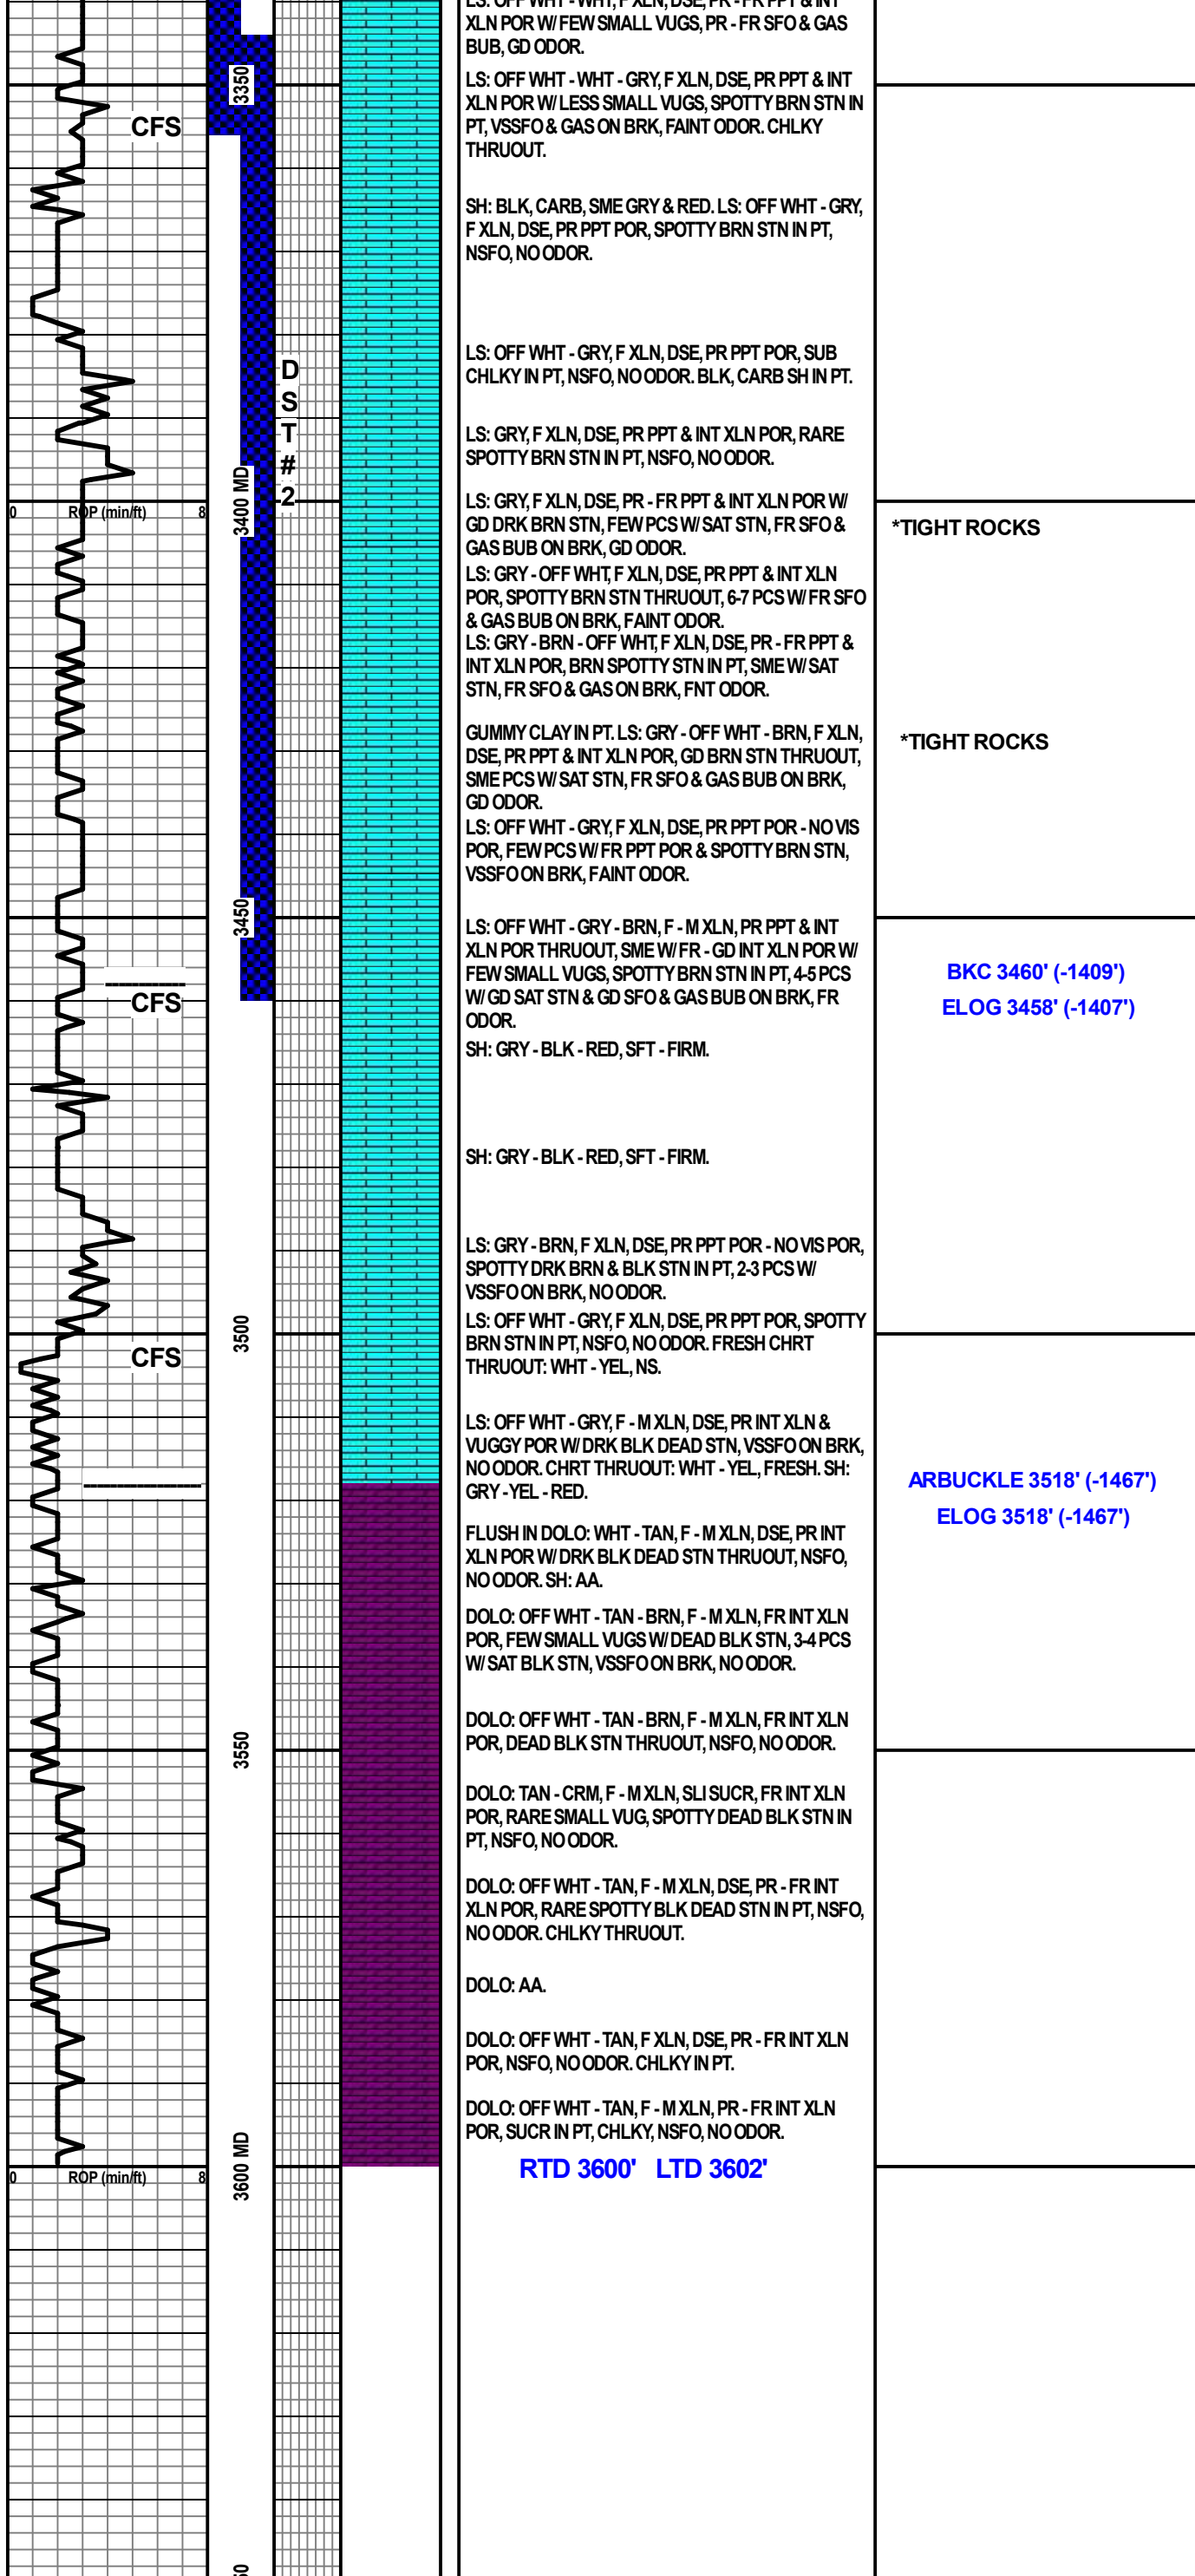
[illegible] XLN POR W/ FEW SMALL VUGS, PR - FR SFO & GAS BUB, GD ODOR.

LS: OFF WHT - WHT - GRY, F XLN, DSE, PR PPT & INT XLN POR W/ LESS SMALL VUGS, SPOTTY BRN STN IN PT, VSSFO & GAS ON BRK, FAINT ODOR. CHLKY THRUOUT.

SH: BLK, CARB, SME GRY & RED. LS: OFF WHT - GRY, F XLN, DSE, PR PPT POR, SPOTTY BRN STN IN PT, NSFO, NO ODOR.

LS: OFF WHT - GRY, F XLN, DSE, PR PPT POR, SUB CHLKY IN PT, NSFO, NO ODOR. BLK, CARB SH IN PT.

LS: GRY, F XLN, DSE, PR PPT & INT XLN POR, RARE SPOTTY BRN STN IN PT, NSFO, NO ODOR.

LS: GRY, F XLN, DSE, PR - FR PPT & INT XLN POR W/ GD DRK BRN STN, FEW PCS W/ SAT STN, FR SFO & GAS BUB ON BRK, GD ODOR.
LS: GRY - OFF WHT, F XLN, DSE, PR PPT & INT XLN POR, SPOTTY BRN STN THRUOUT, 6-7 PCS W/ FR SFO & GAS BUB ON BRK, FAINT ODOR.
LS: GRY - BRN - OFF WHT, F XLN, DSE, PR - FR PPT & INT XLN POR, BRN SPOTTY STN IN PT, SME W/ SAT STN, FR SFO & GAS ON BRK, FNT ODOR.

GUMMY CLAY IN PT. LS: GRY - OFF WHT - BRN, F XLN, DSE, PR PPT & INT XLN POR, GD BRN STN THRUOUT, SME PCS W/ SAT STN, FR SFO & GAS BUB ON BRK, GD ODOR.
LS: OFF WHT - GRY, F XLN, DSE, PR PPT POR - NO VIS POR, FEW PCS W/ FR PPT POR & SPOTTY BRN STN, VSSFO ON BRK, FAINT ODOR.

LS: OFF WHT - GRY - BRN, F - M XLN, PR PPT & INT XLN POR THRUOUT, SME W/ FR - GD INT XLN POR W/ FEW SMALL VUGS, SPOTTY BRN STN IN PT, 4-5 PCS W/ GD SAT STN & GD SFO & GAS BUB ON BRK, FR ODOR.
SH: GRY - BLK - RED, SFT - FIRM.

SH: GRY - BLK - RED, SFT - FIRM.

LS: GRY - BRN, F XLN, DSE, PR PPT POR - NO VIS POR, SPOTTY DRK BRN & BLK STN IN PT, 2-3 PCS W/ VSSFO ON BRK, NO ODOR.
LS: OFF WHT - GRY, F XLN, DSE, PR PPT POR, SPOTTY BRN STN IN PT, NSFO, NO ODOR. FRESH CHRT THRUOUT: WHT - YEL, NS.

LS: OFF WHT - GRY, F - M XLN, DSE, PR INT XLN & VUGGY POR W/ DRK BLK DEAD STN, VSSFO ON BRK, NO ODOR. CHRT THRUOUT: WHT - YEL, FRESH. SH: GRY - YEL - RED.

FLUSH IN DOLO: WHT - TAN, F - M XLN, DSE, PR INT XLN POR W/ DRK BLK DEAD STN THRUOUT, NSFO, NO ODOR. SH: AA.

DOLO: OFF WHT - TAN - BRN, F - M XLN, FR INT XLN POR, FEW SMALL VUGS W/ DEAD BLK STN, 3-4 PCS W/ SAT BLK STN, VSSFO ON BRK, NO ODOR.

DOLO: OFF WHT - TAN - BRN, F - M XLN, FR INT XLN POR, DEAD BLK STN THRUOUT, NSFO, NO ODOR.

DOLO: TAN - CRM, F - M XLN, SLI SUCR, FR INT XLN POR, RARE SMALL VUG, SPOTTY DEAD BLK STN IN PT, NSFO, NO ODOR.

DOLO: OFF WHT - TAN, F - M XLN, DSE, PR - FR INT XLN POR, RARE SPOTTY BLK DEAD STN IN PT, NSFO, NO ODOR. CHLKY THRUOUT.

DOLO: AA.

DOLO: OFF WHT - TAN, F XLN, DSE, PR - FR INT XLN POR, NSFO, NO ODOR. CHLKY IN PT.

DOLO: OFF WHT - TAN, F - M XLN, PR - FR INT XLN POR, SUCR IN PT, CHLKY, NSFO, NO ODOR.

RTD 3600' LTD 3602'

*TIGHT ROCKS

*TIGHT ROCKS

BKC 3460' (-1409')
ELOG 3458' (-1407')

ARBUCKLE 3518' (-1467')
ELOG 3518' (-1467')

CFS
CFS
CFS
0 ROP (min/ft) 8
0 ROP (min/ft) 8
3350
3400 MD
3450
3500
3550
3600 MD
D S T # 2